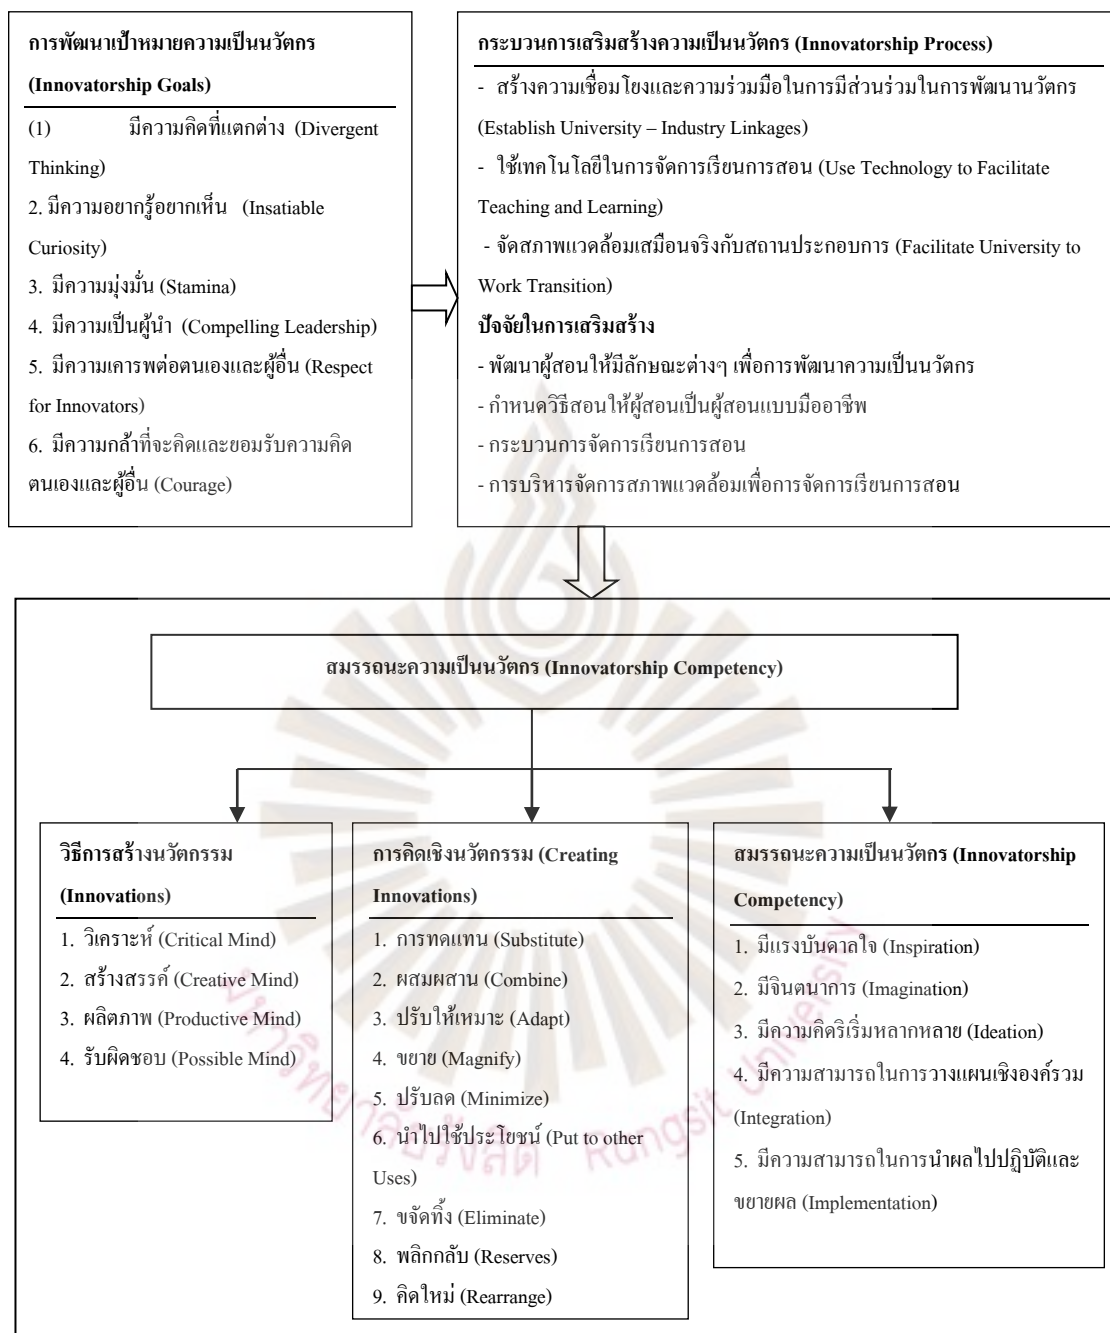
การพัฒนาเป้าหมายความเป็นนวัตกร (Innovatorship Goals)

(1) มีความคิดที่แตกต่าง (Divergent Thinking)

2. มีความอยากรู้อยากเห็น (Insatiable Curiosity)

3. มีความมุ่งมั่น (Stamina)

4. มีความเป็นผู้นำ (Compelling Leadership)

5. มีความเคารพต่อตนเองและผู้อื่น (Respect for Innovators)

6. มีความกล้าที่จะคิดและยอมรับความคิดตนเองและผู้อื่น (Courage)

กระบวนการเสริมสร้างความเป็นนวัตกร (Innovatorship Process)

- สร้างความเชื่อมโยงและความร่วมมือในการมีส่วนร่วมในการพัฒนานวัตกร (Establish University – Industry Linkages)

- ใช้เทคโนโลยีในการจัดการเรียนการสอน (Use Technology to Facilitate Teaching and Learning)

- จัดสภาพแวดล้อมเสมือนจริงกับสถานประกอบการ (Facilitate University to Work Transition)

ปัจจัยในการเสริมสร้าง

- พัฒนาผู้สอนให้มีลักษณะต่างๆ เพื่อการพัฒนาความเป็นนวัตกร

- กำหนดวิธีสอนให้ผู้สอนเป็นผู้สอนแบบมืออาชีพ

- กระบวนการจัดการเรียนการสอน

- การบริหารจัดการสภาพแวดล้อมเพื่อการจัดการเรียนการสอน

สมรรถนะความเป็นนวัตกร (Innovatorship Competency)

วิธีการสร้างนวัตกรรม (Innovations)

1. วิเคราะห์ (Critical Mind)

2. สร้างสรรค์ (Creative Mind)

3. ผลิตภาพ (Productive Mind)

4. รับผิดชอบ (Possible Mind)

การคิดเชิงนวัตกรรม (Creating Innovations)

1. การทดแทน (Substitute)

2. ผสมผสาน (Combine)

3. ปรับให้เหมาะ (Adapt)

4. ขยาย (Magnify)

5. ปรับลด (Minimize)

6. นำไปใช้ประโยชน์ (Put to other Uses)

7. ขจัดทิ้ง (Eliminate)

8. พลิกกลับ (Reserves)

9. คิดใหม่ (Rearrange)

สมรรถนะความเป็นนวัตกร (Innovatorship Competency)

1. มีแรงบันดาลใจ (Inspiration)

2. มีจินตนาการ (Imagination)

3. มีความคิดริเริ่มหลากหลาย (Ideation)

4. มีความสามารถในการวางแผนเชิงองค์รวม (Integration)

5. มีความสามารถในการนำผลไปปฏิบัติและขยายผล (Implementation)

มหาวิทยาลัยรังสิต Rangsit University